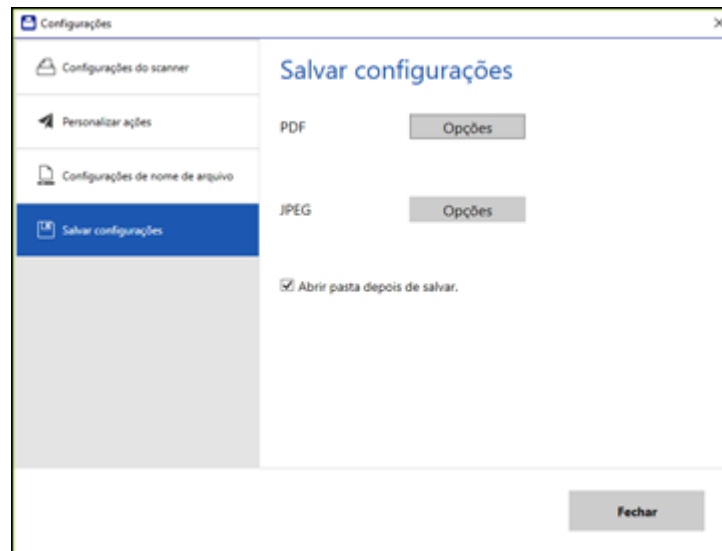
Configurações

×

Configurações do scanner

Personalizar ações

Configurações de nome de arquivo

Salvar configurações

Salvar configurações

PDF

Opções

JPEG

Opções

☑ Abrir pasta depois de salvar.

Fechar